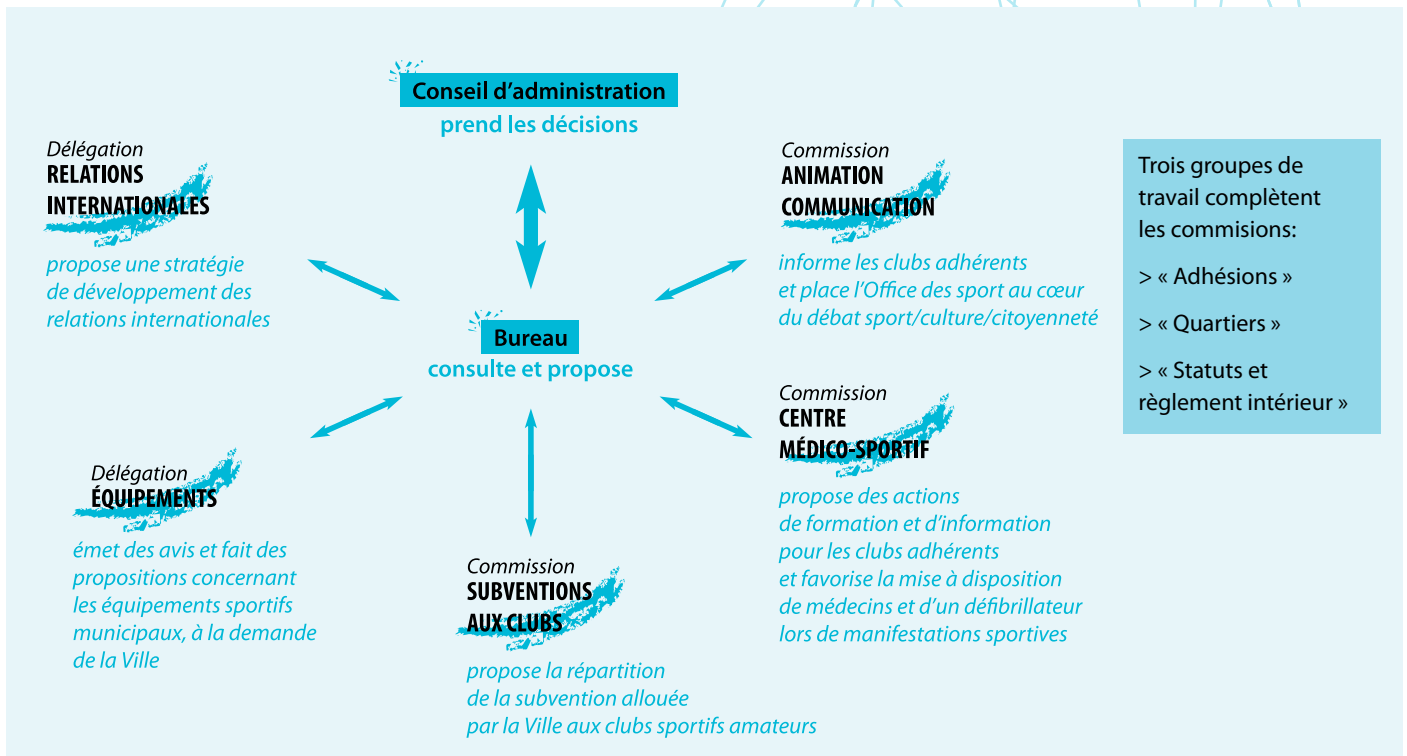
Conseil d'administration
prend les décisions

Délégation
RELATIONS INTERNATIONALES
propose une stratégie de développement des relations internationales

Commission
ANIMATION COMMUNICATION
informe les clubs adhérents et place l'Office des sport au cœur du débat sport/culture/citoyenneté

Trois groupes de travail complètent les commisions:

> « Adhésions »

> « Quartiers »

> « Statuts et règlement intérieur »

Bureau
consulte et propose

Commission
CENTRE MÉDICO-SPORTIF
propose des actions de formation et d'information pour les clubs adhérents et favorise la mise à disposition de médecins et d'un défibrillateur lors de manifestations sportives

Délégation
ÉQUIPEMENTS
émet des avis et fait des propositions concernant les équipements sportifs municipaux, à la demande de la Ville

Commission
SUBVENTIONS AUX CLUBS
propose la répartition de la subvention allouée par la Ville aux clubs sportifs amateurs